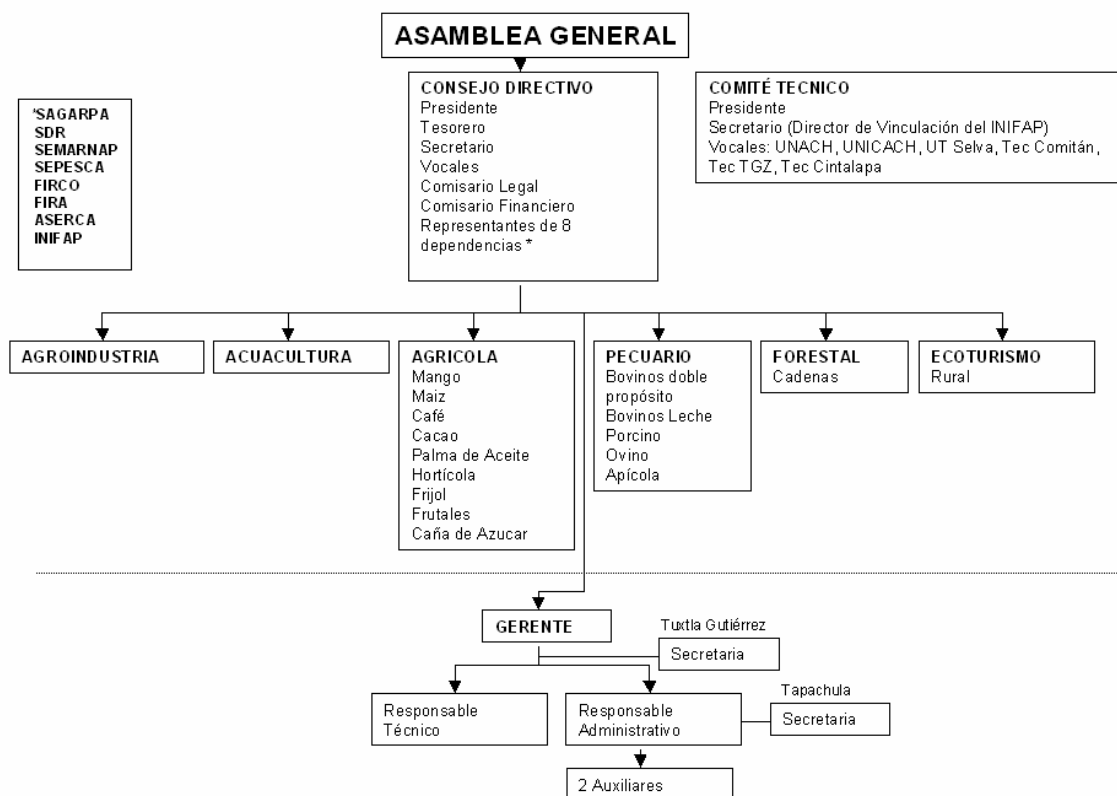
ASAMBLEA GENERAL

'SAGARPA
SDR
SEMARNAP
SEPESCA
FIRCO
FIRA
ASERCA
INIFAP

CONSEJO DIRECTIVO
Presidente
Tesorero
Secretario
Vocales
Comisario Legal
Comisario Financiero
Representantes de 8 dependencias *

COMITÉ TECNICO
Presidente
Secretario (Director de Vinculación del INIFAP)
Vocales: UNACH, UNICACH, UT Selva, Tec Comitán, Tec TGZ, Tec Cintalapa

AGROINDUSTRIA

ACUACULTURA

AGRICOLA
Mango
Maiz
Café
Cacao
Palma de Aceite
Hortícola
Frijol
Frutales
Caña de Azucar

PECUARIO
Bovinos doble propósito
Bovinos Leche
Porcino
Ovino
Apícola

FORESTAL
Cadenas

ECOTURISMO
Rural

GERENTE

Tuxtla Gutiérrez
Secretaria

Responsable Técnico

Responsable Administrativo

Tapachula
Secretaria

2 Auxiliares